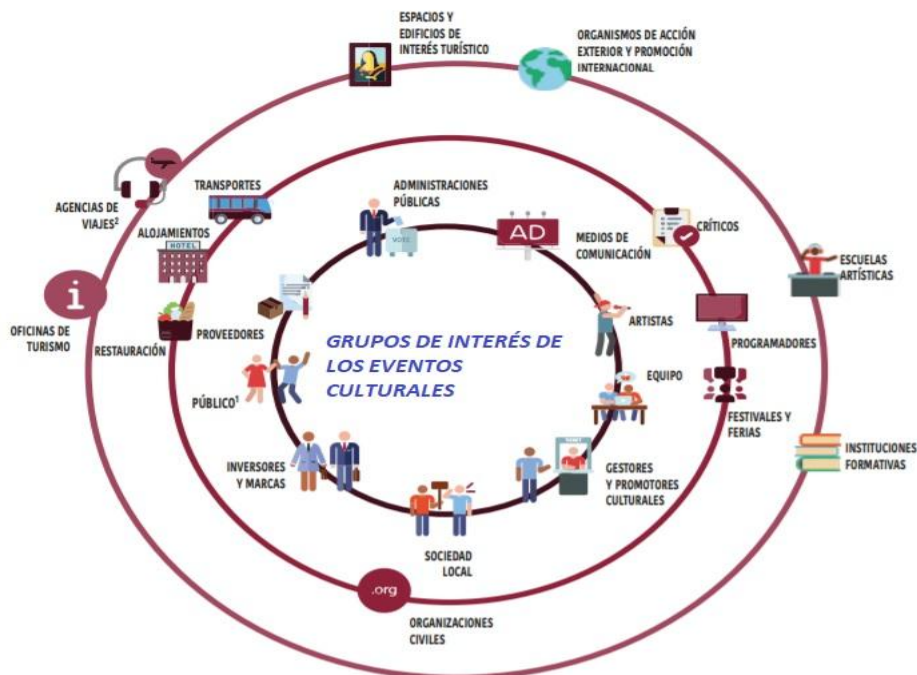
GRUPOS DE INTERÉS DE LOS EVENTOS CULTURALES

ESPACIOS Y EDIFICIOS DE INTERÉS TURÍSTICO

ORGANISMOS DE ACCIÓN EXTERIOR Y PROMOCIÓN INTERNACIONAL

AGENCIAS DE VIAJES²

TRANSPORTES

ADMINISTRACIONES PÚBLICAS

VOTE

AD

MEDIOS DE COMUNICACIÓN

CRÍTICOS

ESCUELAS ARTÍSTICAS

ALOJAMIENTOS

HOTEL

OFICINAS DE TURISMO

RESTAURACIÓN

PROVEEDORES

ARTISTAS

PROGRAMADORES

EQUIPO

PÚBLICO¹

FESTIVALES Y FERIAS

INSTITUCIONES FORMATIVAS

INVERSORES Y MARCAS

GESTORES Y PROMOTORES CULTURALES

SOCIEDAD LOCAL

.org

ORGANIZACIONES CIVILES